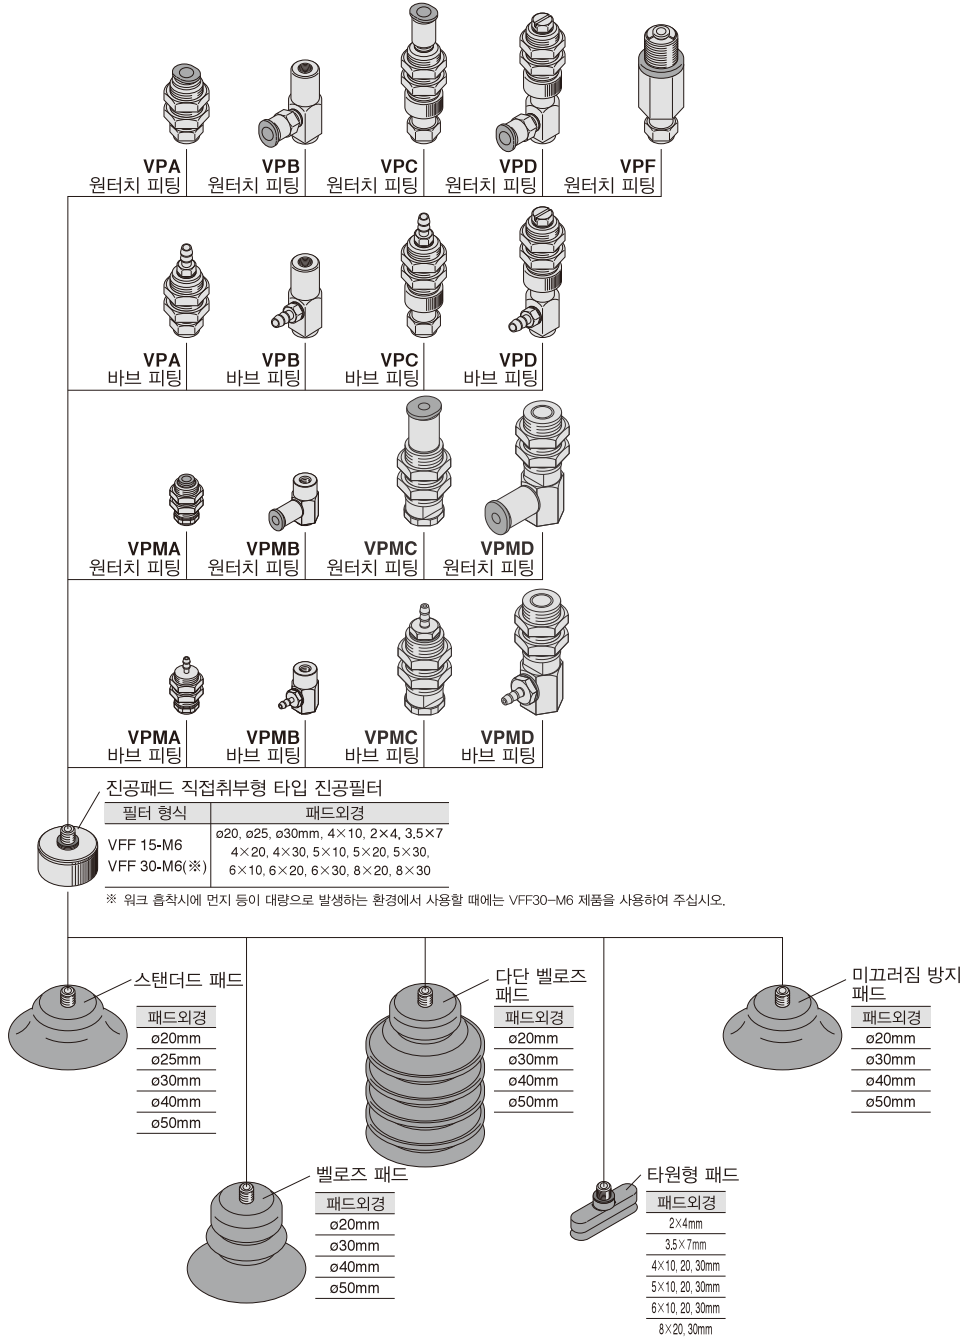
VPA
원터치 피팅

VPB
원터치 피팅

VPC
원터치 피팅

VPD
원터치 피팅

VPF
원터치 피팅

VPA
바브 피팅

VPB
바브 피팅

VPC
바브 피팅

VPD
바브 피팅

VPMA
원터치 피팅

VPMB
원터치 피팅

VPMC
원터치 피팅

VPMD
원터치 피팅

VPMA
바브 피팅

VPMB
바브 피팅

VPMC
바브 피팅

VPMD
바브 피팅

진공패드 직접취부형 타입 진공필터

| 필터 형식 | 패드외경 |
|---|---|
| VFF 15-M6<br>VFF 30-M6(※) | ø20, ø25, ø30mm, 4×10, 2×4, 3.5×7<br>4×20, 4×30, 5×10, 5×20, 5×30,<br>6×10, 6×20, 6×30, 8×20, 8×30 |

※ 워크 흡착시에 먼지 등이 대량으로 발생하는 환경에서 사용할 때에는 VFF30-M6 제품을 사용하여 주십시오.

스탠더드 패드

| 패드외경 |
|---|
| ø20mm |
| ø25mm |
| ø30mm |
| ø40mm |
| ø50mm |

다단 벨로즈 패드

| 패드외경 |
|---|
| ø20mm |
| ø30mm |
| ø40mm |
| ø50mm |

미끄러짐 방지 패드

| 패드외경 |
|---|
| ø20mm |
| ø30mm |
| ø40mm |
| ø50mm |

벨로즈 패드

| 패드외경 |
|---|
| ø20mm |
| ø30mm |
| ø40mm |
| ø50mm |

타원형 패드

| 패드외경 |
|---|
| 2×4mm |
| 3.5×7mm |
| 4×10, 20, 30mm |
| 5×10, 20, 30mm |
| 6×10, 20, 30mm |
| 8×20, 30mm |